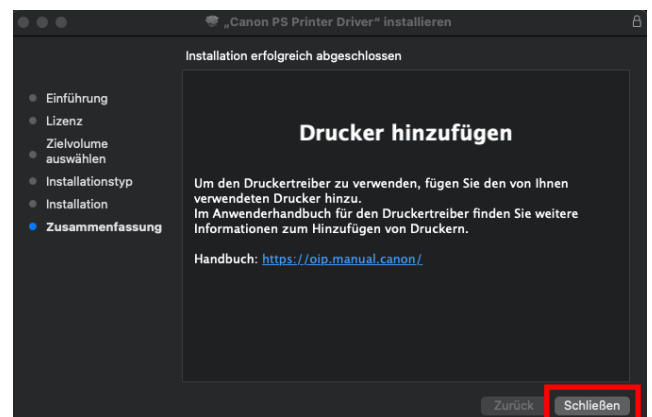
„Canon PS Printer Driver" installieren

Installation erfolgreich abgeschlossen

Einführung
Lizenz
Zielvolume auswählen
Installationstyp
Installation
Zusammenfassung

Drucker hinzufügen

Um den Druckertreiber zu verwenden, fügen Sie den von Ihnen verwendeten Drucker hinzu.
Im Anwenderhandbuch für den Druckertreiber finden Sie weitere Informationen zum Hinzufügen von Druckern.

Handbuch: https://oip.manual.canon/

Zurück
Schließen